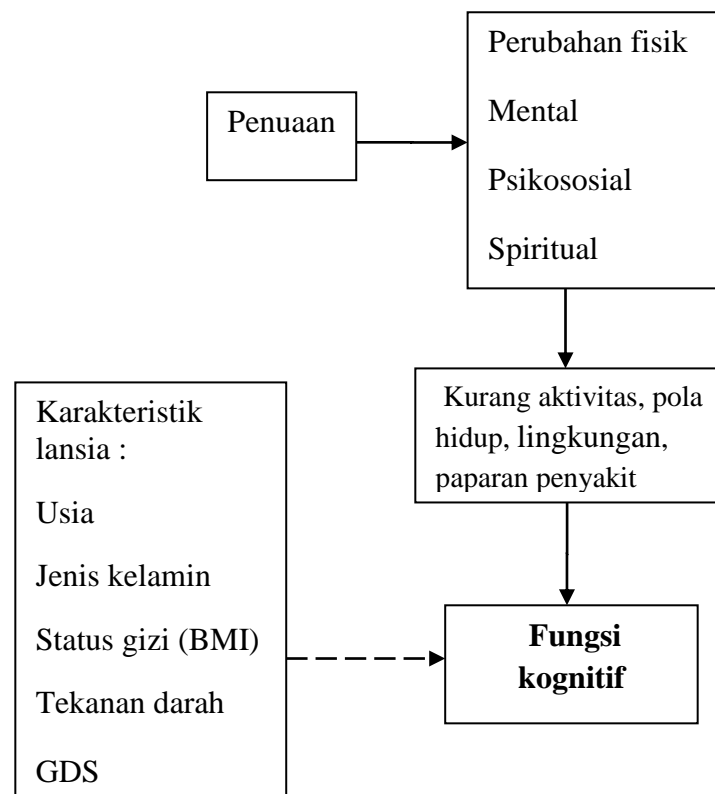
Penuaan

Perubahan fisik

Mental

Psikososial

Spiritual

Kurang aktivitas, pola hidup, lingkungan, paparan penyakit

Karakteristik lansia :

Usia

Jenis kelamin

Status gizi (BMI)

Tekanan darah

GDS

**Fungsi kognitif**